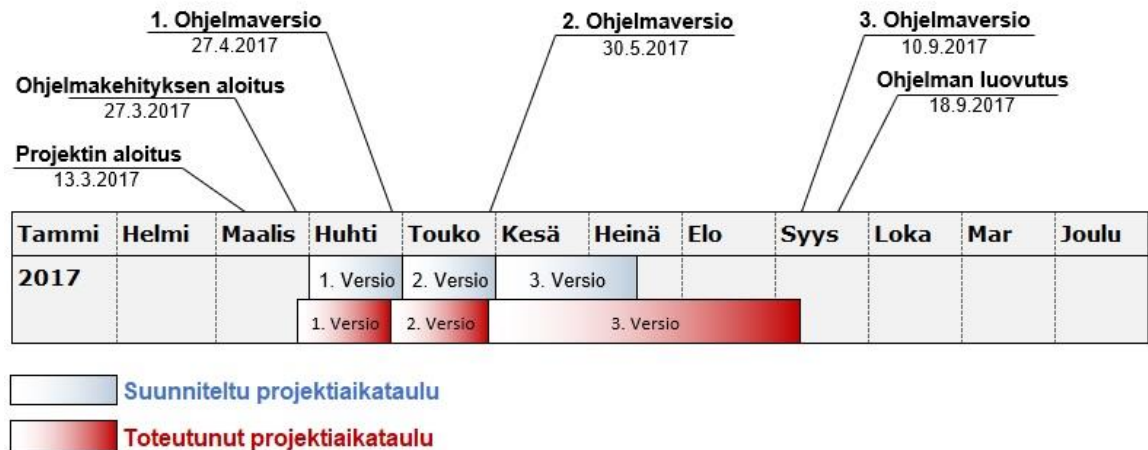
1. Ohjelmaversio
27.4.2017

2. Ohjelmaversio
30.5.2017

3. Ohjelmaversio
10.9.2017

Ohjelmakehityksen aloitus
27.3.2017

Ohjelman luovutus
18.9.2017

Projektin aloitus
13.3.2017

| Tammi | Helmi | Maalis | Huhti | Touko | Kesä | Heinä | Elo | Syys | Loka | Mar | Joulu |
|---|---|---|---|---|---|---|---|---|---|---|---|
| 2017 | | | 1. Versio | 2. Versio | 3. Versio | | | | | | |
| | | | 1. Versio | 2. Versio | 3. Versio | | | | | | |

Suunniteltu projektiaikataulu

Toteutunut projektiaikataulu